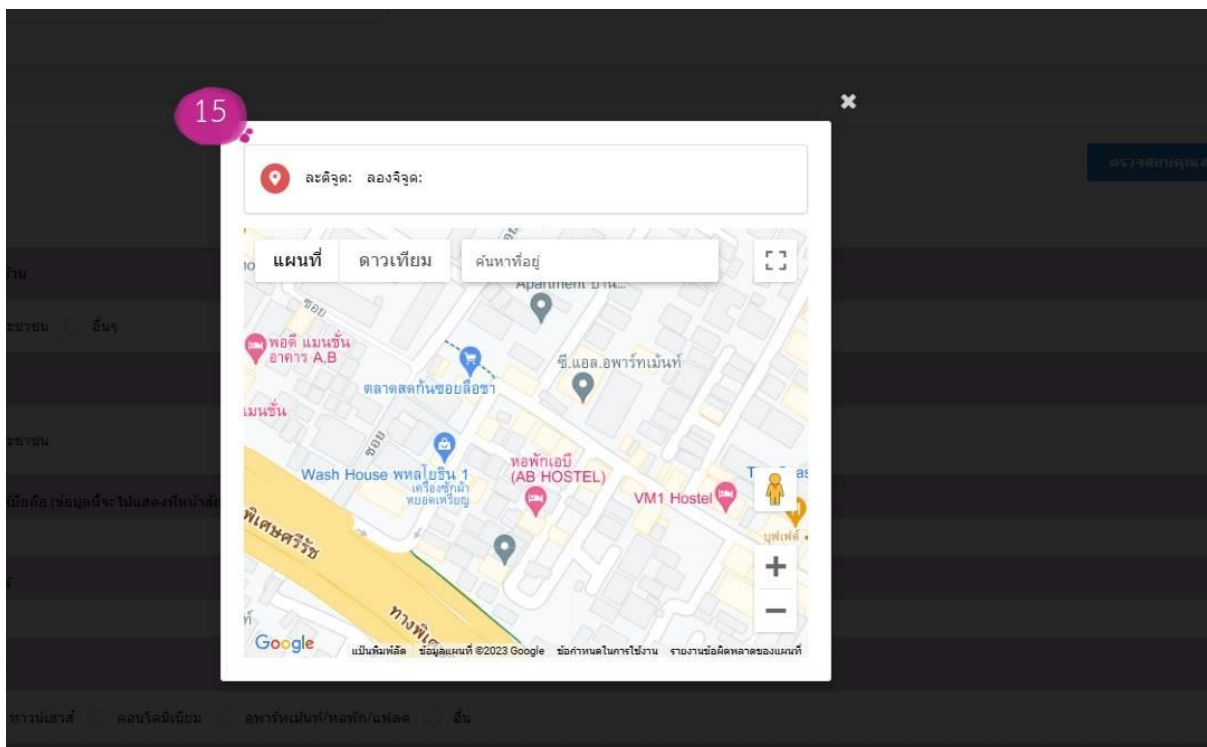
15

×

ละติจูด: ลองจิจูด:

แผนที่ ดาวเทียม ค้นหาที่อยู่

Apartment บ้าน...

พอดี แมนชั่น อาคาร A,B

ตลาดสดกันซอยลือชา

ซี.แอล.อพาร์ทเม้นท์

แมนชั่น

Wash House พหลโยธิน 1 เครื่องซักผ้า หยอดเหรียญ

หอพักเอบี (AB HOSTEL)

VM1 Hostel

พิเศษศรีรัช

ทางพิเศษ

บุฟเฟ่ต์

Google แป้นพิมพ์ลัด ข้อมูลแผนที่ ©2023 Google ข้อกำหนดในการใช้งาน รายงานข้อผิดพลาดของแผนที่

ตรวจสอบคุณส

ร้าน

ะชาชน อื่นๆ

ะชาชน

มือถือ (ข้อมูลนี้จะไปแสดงที่หน้าลัก

ทาวน์เฮาส์ คอนโดมิเนียม อพาร์ทเม้นท์/หอพัก/แฟลต อื่น